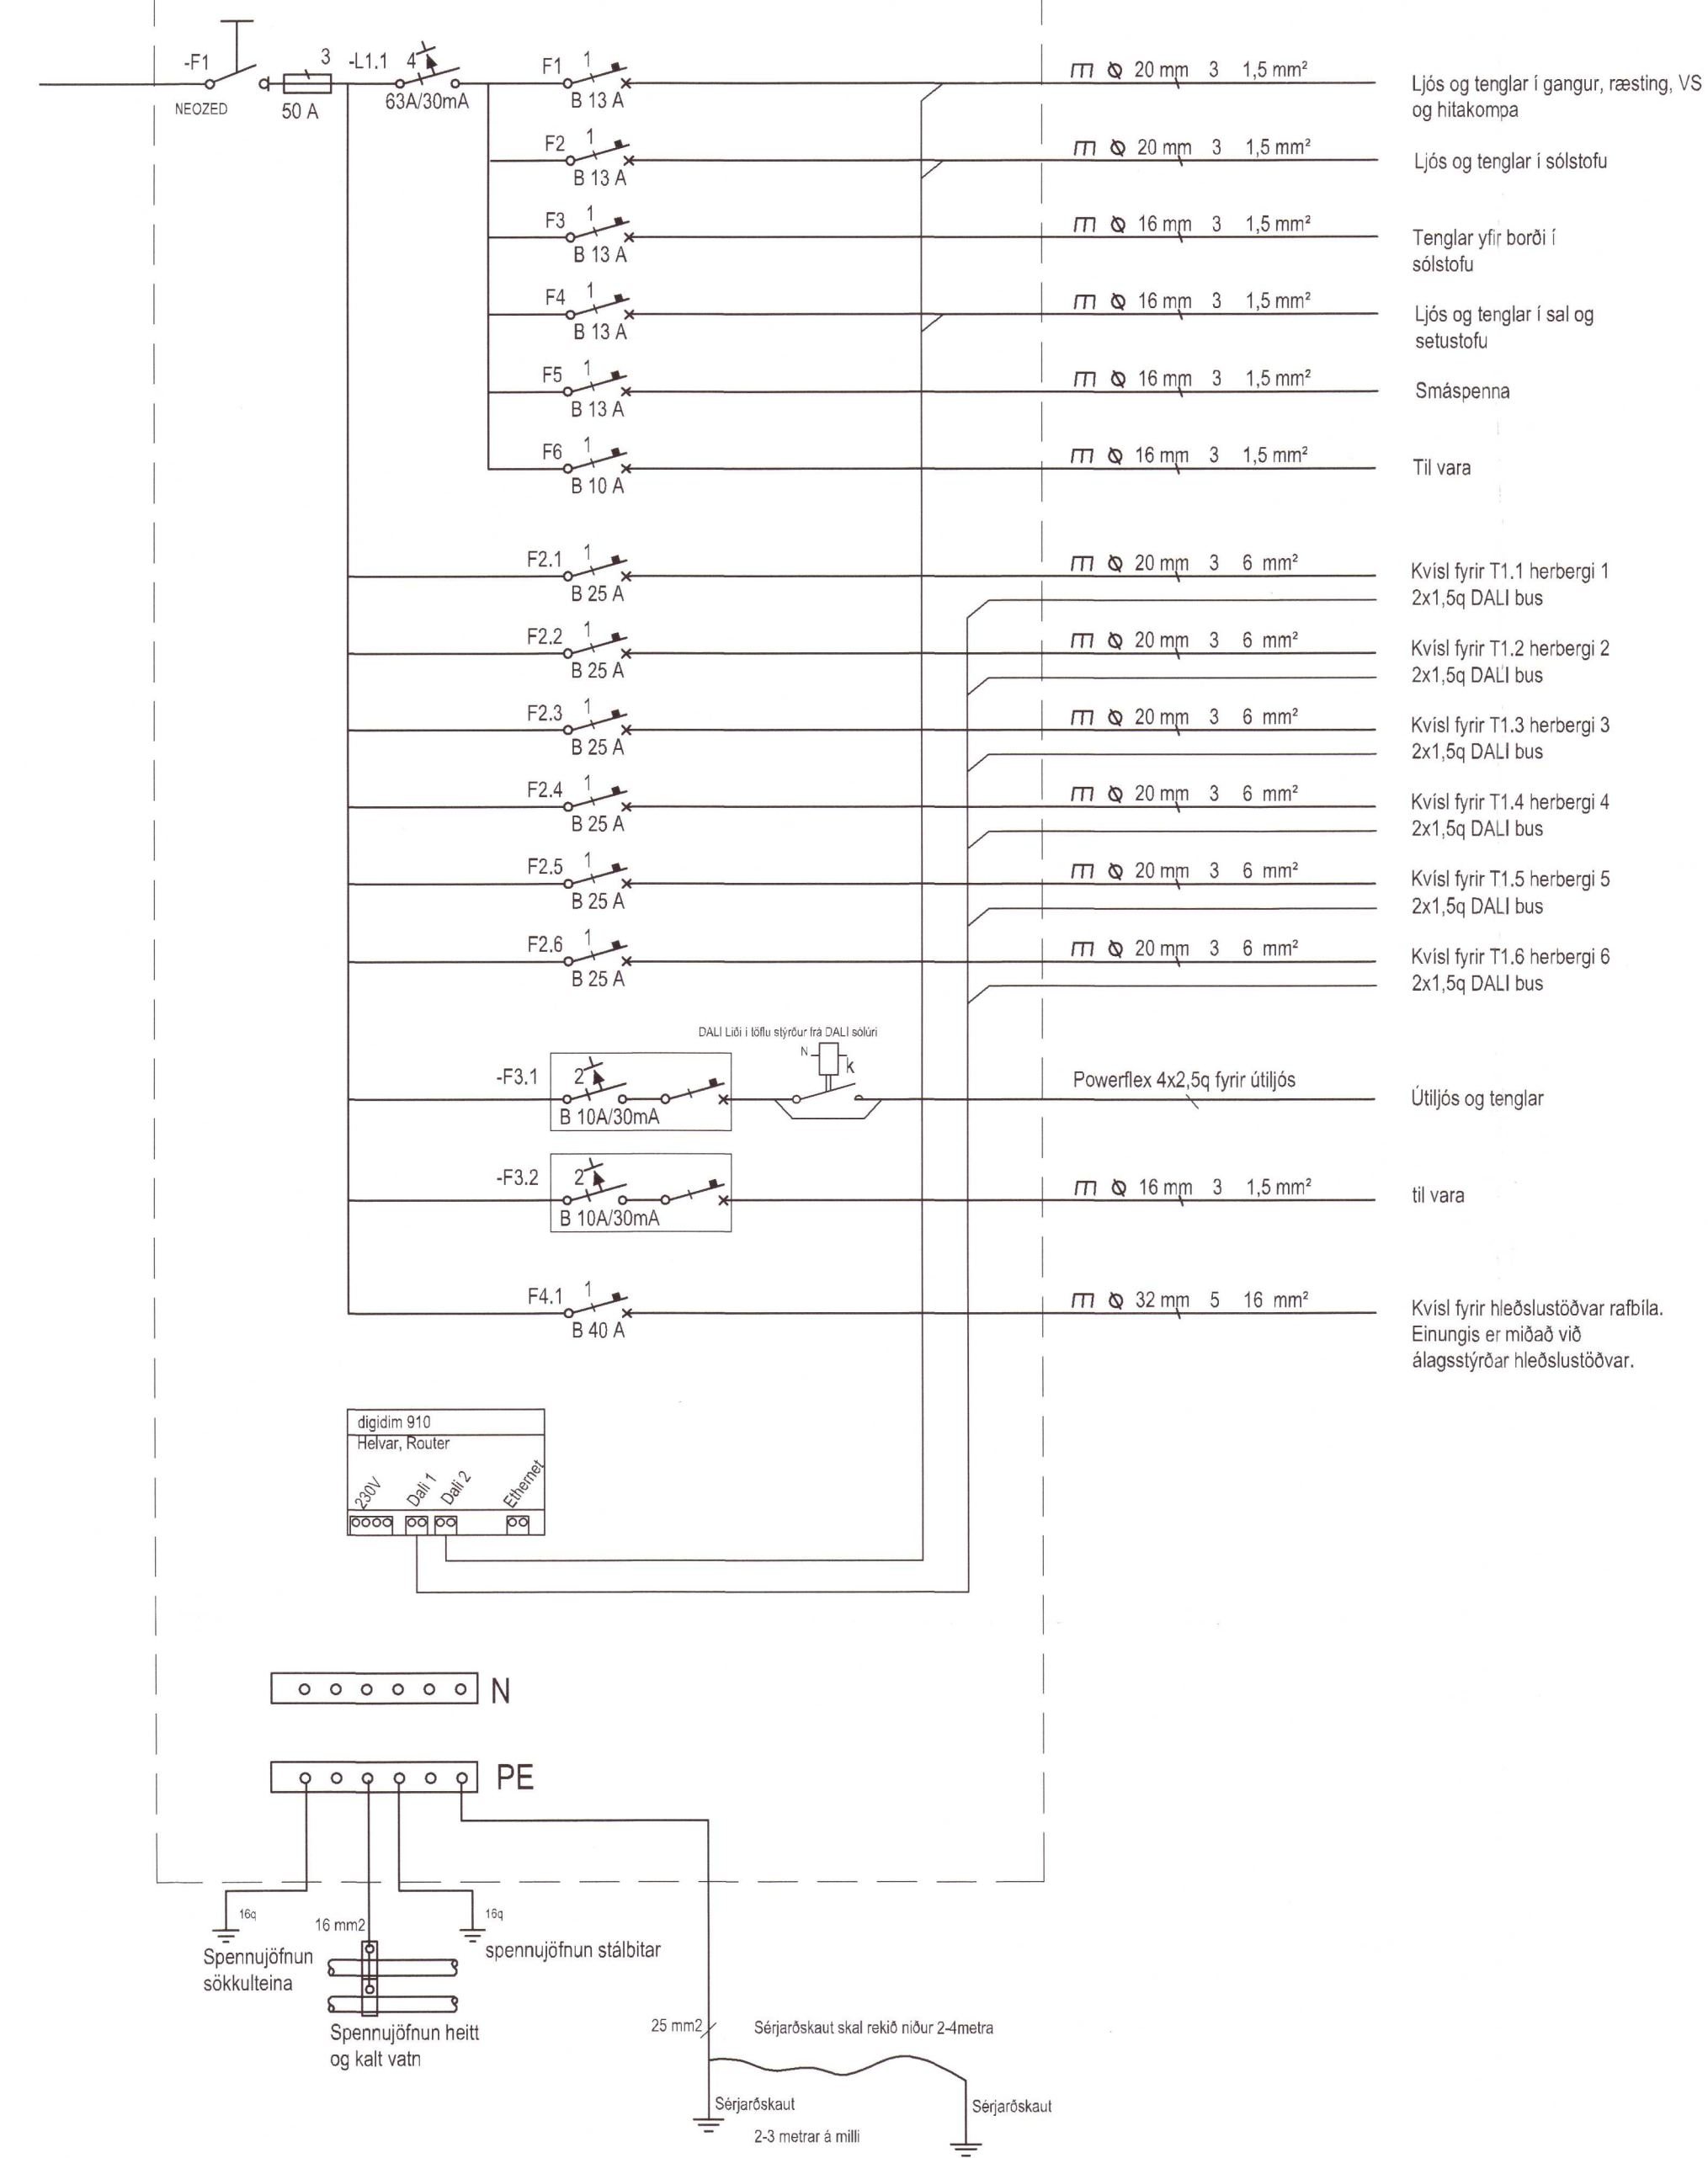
-F1
NEOZED
3
50 A
-L1.1
4
63A/30mA

F1 1
B 13 A
20 mm 3 1,5 mm²
Ljós og tenglar í gangur, ræsting, VS og hitakompa

F2 1
B 13 A
20 mm 3 1,5 mm²
Ljós og tenglar í sólstofu

F3 1
B 13 A
16 mm 3 1,5 mm²
Tenglar yfir borði í sólstofu

F4 1
B 13 A
16 mm 3 1,5 mm²
Ljós og tenglar í sal og setustofu

F5 1
B 13 A
16 mm 3 1,5 mm²
Smáspenna

F6 1
B 10 A
16 mm 3 1,5 mm²
Til vara

F2.1 1
B 25 A
20 mm 3 6 mm²
Kvísl fyrir T1.1 herbergi 1
2x1,5q DALI bus

F2.2 1
B 25 A
20 mm 3 6 mm²
Kvísl fyrir T1.2 herbergi 2
2x1,5q DALI bus

F2.3 1
B 25 A
20 mm 3 6 mm²
Kvísl fyrir T1.3 herbergi 3
2x1,5q DALI bus

F2.4 1
B 25 A
20 mm 3 6 mm²
Kvísl fyrir T1.4 herbergi 4
2x1,5q DALI bus

F2.5 1
B 25 A
20 mm 3 6 mm²
Kvísl fyrir T1.5 herbergi 5
2x1,5q DALI bus

F2.6 1
B 25 A
20 mm 3 6 mm²
Kvísl fyrir T1.6 herbergi 6
2x1,5q DALI bus

DALI Liði í töflu stýrður frá DALI sólúri
N
K
-F3.1
2
B 10A/30mA
Powerflex 4x2,5q fyrir útiljós
Útiljós og tenglar

-F3.2
2
B 10A/30mA
16 mm 3 1,5 mm²
til vara

F4.1 1
B 40 A
32 mm 5 16 mm²
Kvísl fyrir hleðslustöðvar rafbíla. Einungis er miðað við álagsstýrðar hleðslustöðvar.

digidim 910
Helvar, Router
230V
Dali 1
Dali 2
Ethernet

N
PE

16q
Spennujöfnun sökkulteina
16 mm2
Spennujöfnun heitt og kalt vatn
16q
spennujöfnun stálbitar
25 mm2
Sérjarðskaut skal rekið niður 2-4metra
Sérjarðskaut
Sérjarðskaut
2-3 metrar á milli